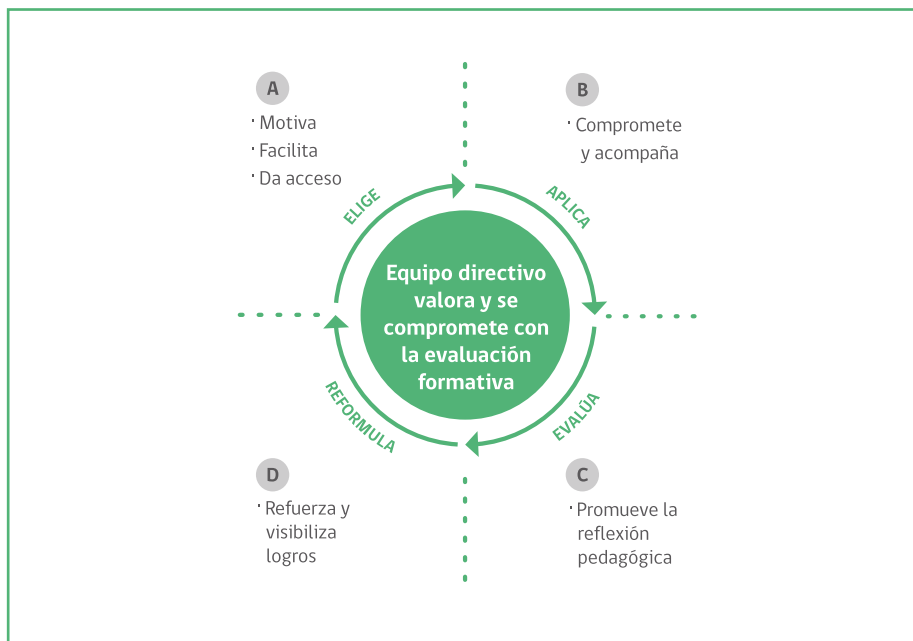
A

· Motiva
· Facilita
· Da acceso

B

· Compromete y acompaña

ELIGE

APLICA

Equipo directivo valora y se compromete con la evaluación formativa

REFORMULA

EVALÚA

D

· Refuerza y visibiliza logros

C

· Promueve la reflexión pedagógica